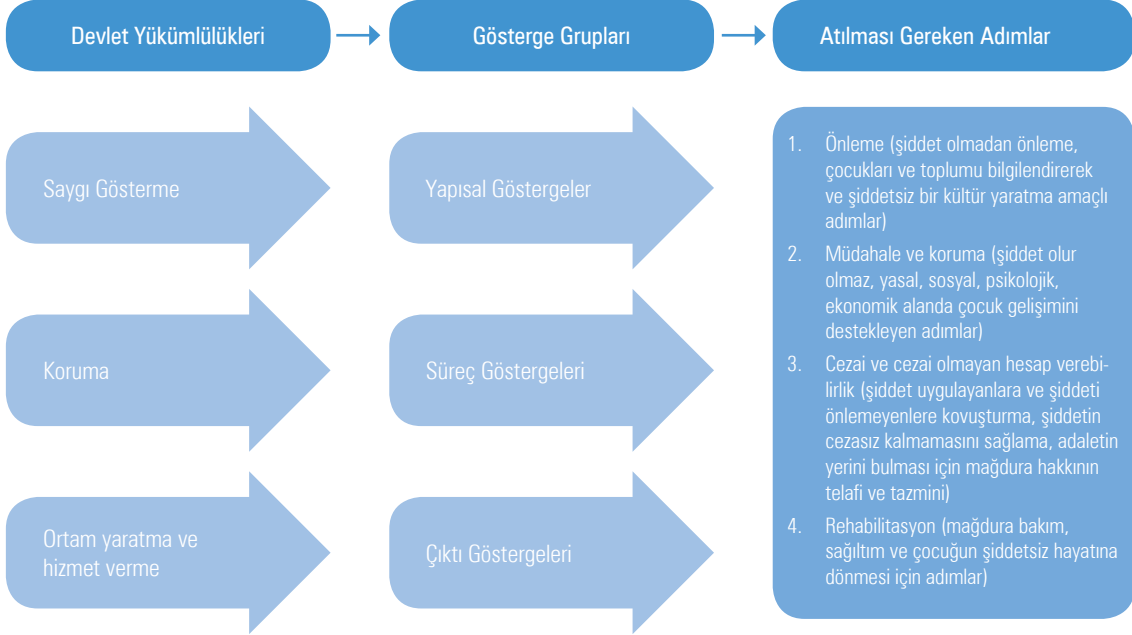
Devlet Yükümlülükleri

Gösterge Grupları

Atılması Gereken Adımlar

Saygı Gösterme

Koruma

Ortam yaratma ve hizmet verme

Yapısal Göstergeler

Süreç Göstergeleri

Çıktı Göstergeleri

1. Önleme (şiddet olmadan önleme, çocukları ve toplumu bilgilendirerek ve şiddetsiz bir kültür yaratma amaçlı adımlar)

2. Müdahale ve koruma (şiddet olur olmaz, yasal, sosyal, psikolojik, ekonomik alanda çocuk gelişimini destekleyen adımlar)

3. Cezai ve cezai olmayan hesap verebilirlik (şiddet uygulayanlara ve şiddeti önlemeyenlere kovuşturma, şiddetin cezasız kalmamasını sağlama, adaletin yerini bulması için mağdura hakkının telafi ve tazmini)

4. Rehabilitasyon (mağdura bakım, sağıltım ve çocuğun şiddetsiz hayatına dönmesi için adımlar)